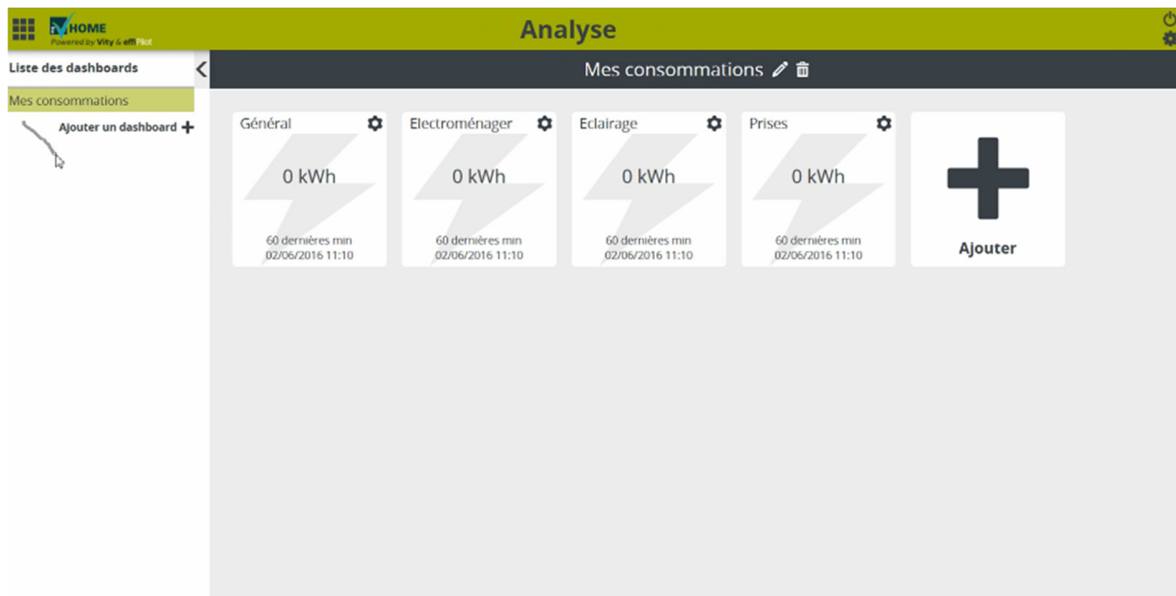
iV HOME
Powered by Vity & effi Pilot

Analyse

Liste des dashboards

Mes consommations

Ajouter un dashboard +

Mes consommations

Général
0 kWh
60 dernières min
02/06/2016 11:10

Electroménager
0 kWh
60 dernières min
02/06/2016 11:10

Eclairage
0 kWh
60 dernières min
02/06/2016 11:10

Prises
0 kWh
60 dernières min
02/06/2016 11:10

Ajouter